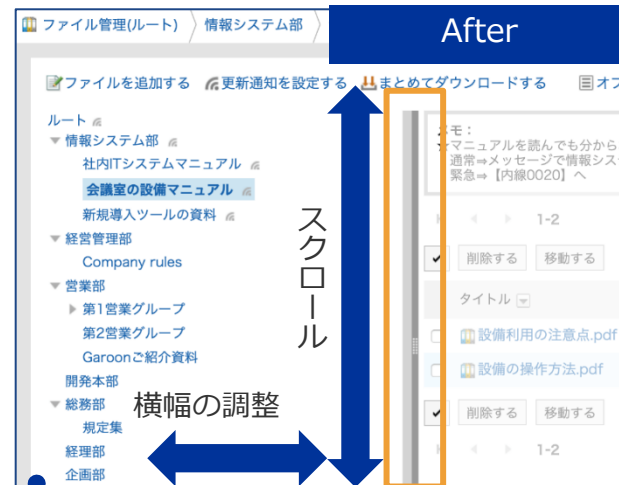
ファイル管理(ルート) 情報システム部

After

ファイルを追加する 更新通知を設定する まとめてダウンロードする オプ

ルート
情報システム部
社内ITシステムマニュアル
会議室の設備マニュアル
新規導入ツールの資料
経営管理部
Company rules
営業部
第1営業グループ
第2営業グループ
Garoonご紹介資料
開発本部
総務部
規定集
経理部
企画部

スクロール

横幅の調整

メモ:
マニュアルを読んでも分から
通常⇒メッセージで情報シス
緊急⇒【内線0020】へ

1-2

削除する 移動する

タイトル

設備利用の注意点.pdf
設備の操作方法.pdf

削除する 移動する

1-2